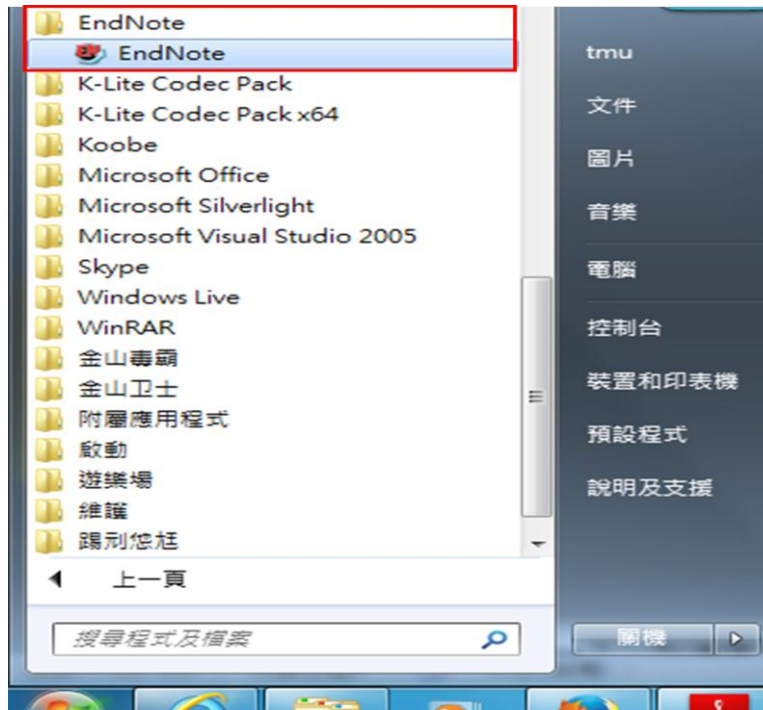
EndNote
EndNote
K-Lite Codec Pack
K-Lite Codec Pack x64
Koobe
Microsoft Office
Microsoft Silverlight
Microsoft Visual Studio 2005
Skype
Windows Live
WinRAR
金山毒霸
金山卫士
附屬應用程式
啟動
遊樂場
維護
踢刑恷尪
上一頁
搜尋程式及檔案

tmu
文件
圖片
音樂
電腦
控制台
裝置和印表機
預設程式
說明及支援
關機